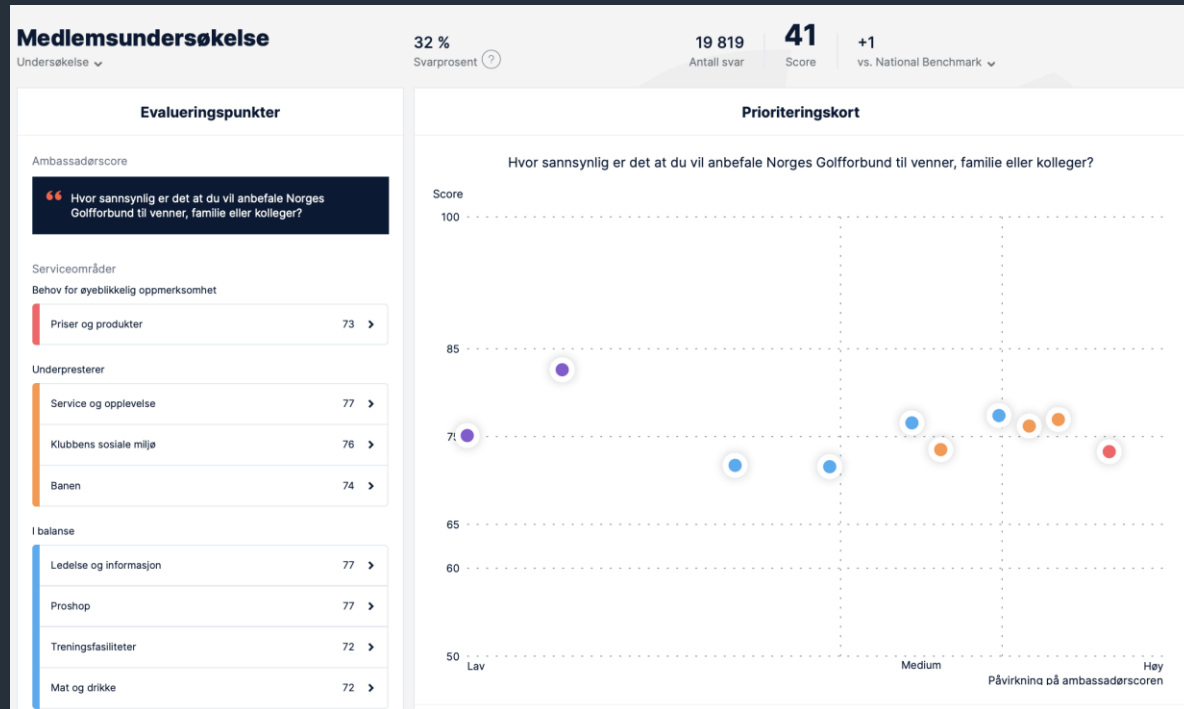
Medlemsundersøkelse
Undersøkelse

32 %
Svarprosent ?

19 819
Antall svar

41
Score

+1
vs. National Benchmark

Evalueringspunkter

Ambassadørscore

Hvor sannsynlig er det at du vil anbefale Norges Golfforbund til venner, familie eller kolleger?

Serviceområder

Behov for øyeblikkelig oppmerksomhet

| Priser og produkter | 73 |
|---|---|

Underpresterer

| Service og opplevelse | 77 |
|---|---|
| Klubbens sosiale miljø | 76 |
| Banen | 74 |

I balanse

| Ledelse og informasjon | 77 |
|---|---|
| Proshop | 77 |
| Treningsfasiliteter | 72 |
| Mat og drikke | 72 |

Prioriteringskort

Hvor sannsynlig er det at du vil anbefale Norges Golfforbund til venner, familie eller kolleger?

Score
100
85
75
65
60
50

Lav
Medium
Høy
Påvirkning på ambassadørscoren